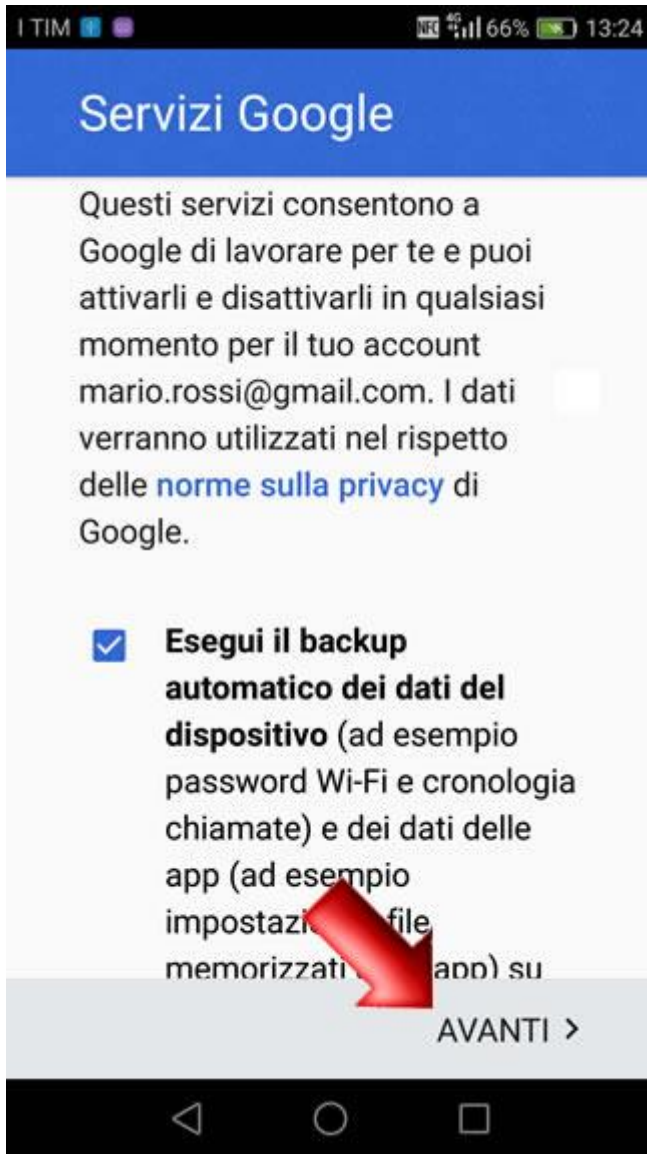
I TIM

NFC 4G 66% 13:24

Servizi Google

Questi servizi consentono a Google di lavorare per te e puoi attivarli e disattivarli in qualsiasi momento per il tuo account mario.rossi@gmail.com. I dati verranno utilizzati nel rispetto delle norme sulla privacy di Google.

**Esegui il backup automatico dei dati del dispositivo** (ad esempio password Wi-Fi e cronologia chiamate) e dei dati delle app (ad esempio impostazi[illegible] file memorizzati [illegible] app) su

AVANTI >